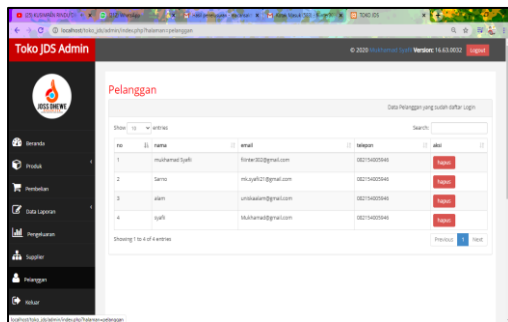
Toko JDS Admin

© 2020 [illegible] Version: 16.63.0032 Logout

JDS ONEWE

Beranda
Produk
Pembelian
Data Laporan
Pengeluaran
Supplier
Pelanggan
Keluar

Pelanggan

Data Pelanggan yang sudah daftar Login

Show 10 entries

Search:

| no | nama | email | telepon | aksi |
|---|---|---|---|---|
| 1 | mukhamad Syafii | fkinter302@gmail.com | 082154005946 | Hapus |
| 2 | Serrio | mk.syafi21@gmail.com | 082154005946 | Hapus |
| 3 | alam | unisaalam@gmail.com | 082154005946 | Hapus |
| 4 | syafii | Mukhamad@gmail.com | 082154005946 | Hapus |

Showing 1 to 4 of 4 entries

Previous 1 Next

localhost/toko_jds/admin/index.php?halaman=pelanggan